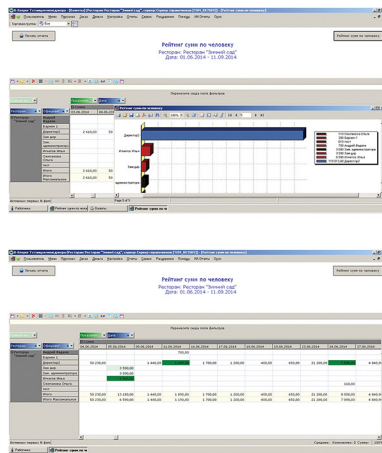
Рейтинг сумм по человеку
Ресторан. Ресторан "Зимний сад"
Дата: 01.06.2014 - 11.09.2014

Печать отчета

Рейтинг сумм по человеку

Рейтинг сумм по человеку
Ресторан. Ресторан "Зимний сад"
Дата: 01.06.2014 - 11.09.2014

Печать отчета

Рейтинг сумм по человеку

Директор1

Итого

Рейтинг сумм по человеку

Рейтинг сумм по человеку

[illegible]